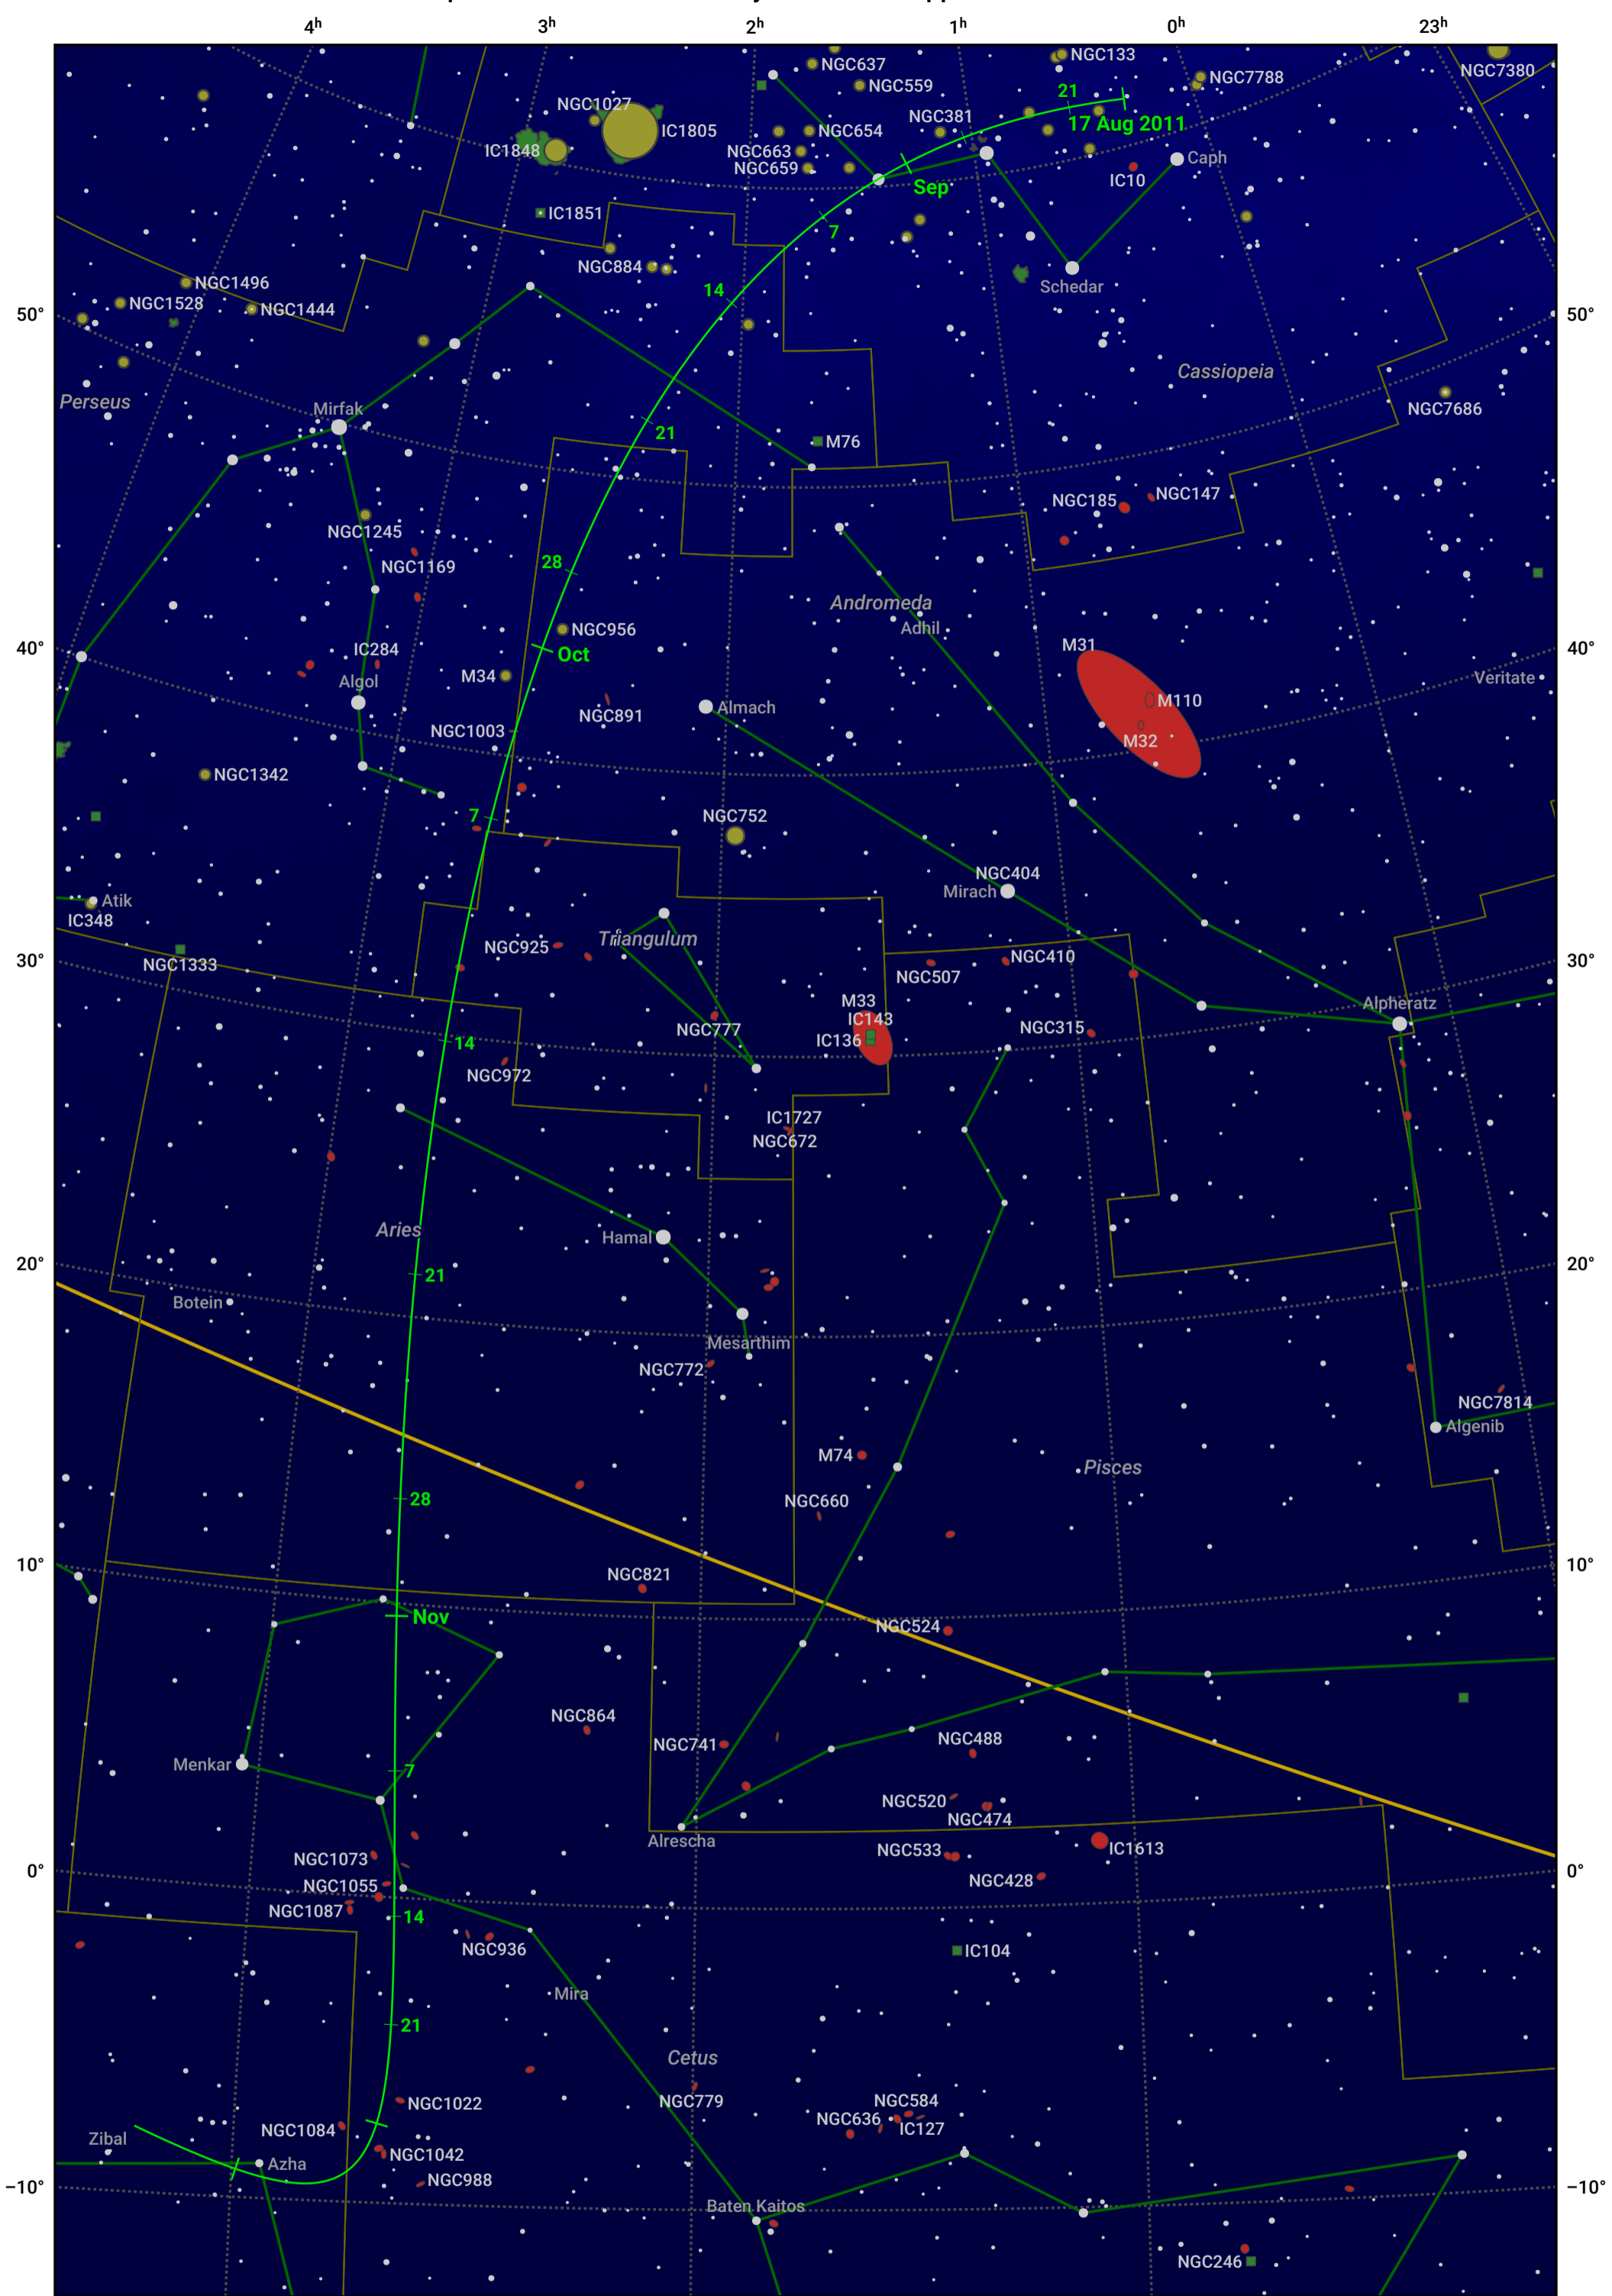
$4^h$ $3^h$ $2^h$ $1^h$ $0^h$ $23^h$

NGC637 NGC133 NGC7788 NGC7380
NGC1027 NGC559 21
IC1805 NGC654 NGC381 17 Aug 2011
IC1848 NGC663 Caph
NGC659 Sep IC10
IC1851 7
NGC884 Schedar
NGC1496 14
NGC1528 NGC1444
50° 50°
Cassiopeia
Perseus NGC7686
Mirfak
21 M76
NGC185 NGC147
NGC1245
NGC1169 28
Andromeda
NGC956 Adhil
40° IC284 Oct M31 40°
Algol M34 M110 Veritate
NGC891 Almach
NGC1003 M32
NGC1342
7 NGC752
NGC404
Atik Mirach
IC348
30° NGC925 Triangulum 30°
NGC1333 NGC410
NGC507
M33 Alpheratz
IC143 NGC315
NGC777
14 IC136
NGC972
IC1727
NGC672
Aries
20° Hamal 20°
21
Botein
Mesarthim
NGC772
NGC7814
Algenib
M74
Pisces
28
NGC660
10° 10°
NGC821
Nov NGC524
NGC864
NGC741 NGC488
Menkar 7
NGC520
NGC474
Alrescha
IC1613
NGC533
NGC1073
0° 0°
NGC428
NGC1055
NGC1087 14
NGC936
IC104
Mira
21
Cetus
NGC1022 NGC779 NGC584
NGC636 IC127
NGC1084
Zibal
NGC1042
Azha
−10° NGC988 −10°
Baten Kaitos
NGC246